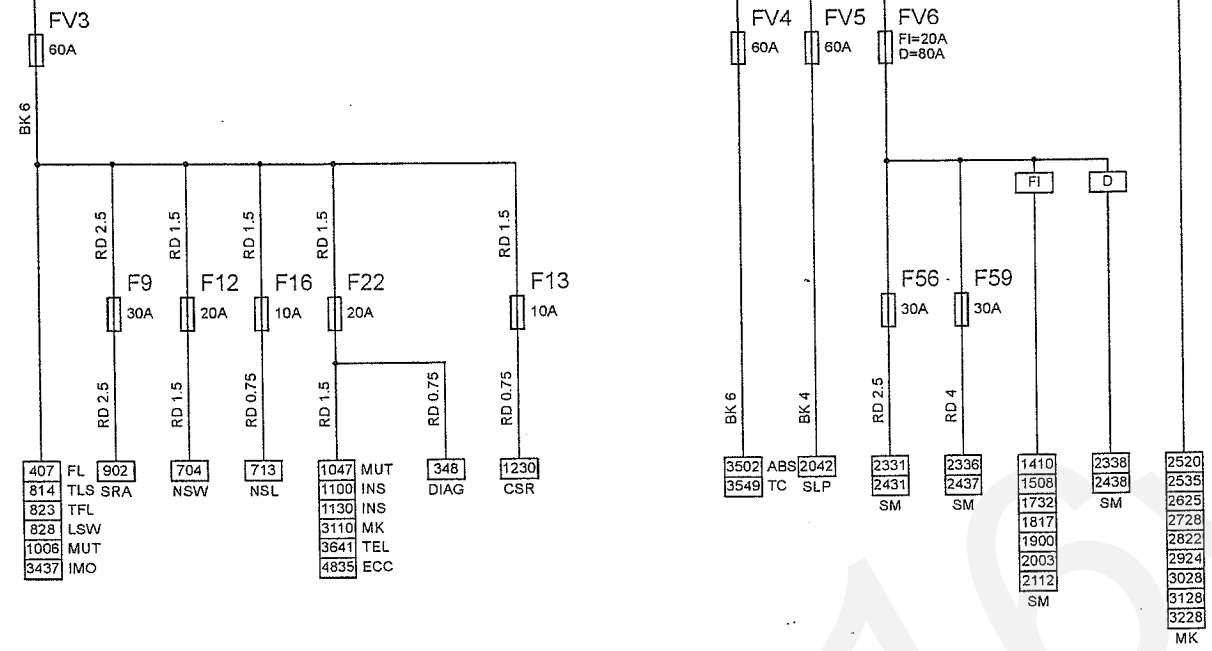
FV3
60A
BK 6
RD 2.5
RD 1.5
RD 1.5
RD 1.5
RD 1.5
F9
30A
F12
20A
F16
10A
F22
20A
F13
10A
RD 2.5
RD 1.5
RD 0.75
RD 1.5
RD 0.75
RD 0.75
407 FL
814 TLS
823 TFL
828 LSW
1006 MUT
3437 IMO
902
SRA
704
NSW
713
NSL
1047 MUT
1100 INS
1130 INS
3110 MK
3641 TEL
4835 ECC
348
DIAG
1230
CSR

FV4
60A
FV5
60A
FV6
FI=20A
D=80A
FI
D
F56
30A
F59
30A
BK 6
BK 4
RD 2.5
RD 4
3502 ABS
3549 TC
2042
SLP
2331
2431
SM
2336
2437
SM
1410
1508
1732
1817
1900
2003
2112
SM
2338
2438
SM
2520
2535
2625
2728
2822
2924
3028
3128
3228
MK